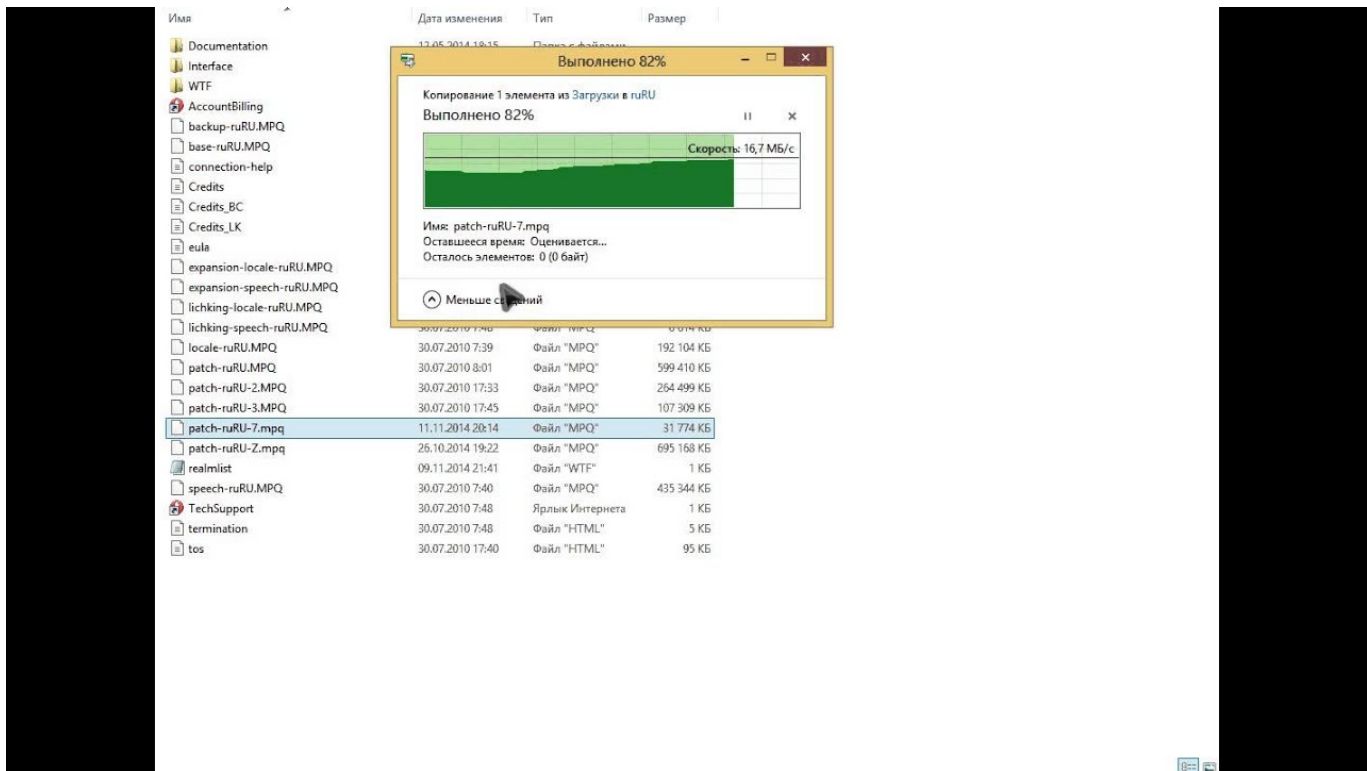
| Имя | Дата изменения | Тип | Размер |
|---|---|---|---|
| Documentation | 12.05.2014 19:15 | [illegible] | |
| Interface | | | |
| WTF | | | |
| AccountBilling | | | |
| backup-ruRU.MPQ | | | |
| base-ruRU.MPQ | | | |
| connection-help | | | |
| Credits | | | |
| Credits_BC | | | |
| Credits_LK | | | |
| eula | | | |
| expansion-locale-ruRU.MPQ | | | |
| expansion-speech-ruRU.MPQ | | | |
| lichking-locale-ruRU.MPQ | | | |
| lichking-speech-ruRU.MPQ | 30.07.2010 7:48 | Файл "MPQ" | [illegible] КБ |
| locale-ruRU.MPQ | 30.07.2010 7:39 | Файл "MPQ" | 192 104 КБ |
| patch-ruRU.MPQ | 30.07.2010 8:01 | Файл "MPQ" | 599 410 КБ |
| patch-ruRU-2.MPQ | 30.07.2010 17:33 | Файл "MPQ" | 264 499 КБ |
| patch-ruRU-3.MPQ | 30.07.2010 17:45 | Файл "MPQ" | 107 309 КБ |
| patch-ruRU-7.mpq | 11.11.2014 20:14 | Файл "MPQ" | 31 774 КБ |
| patch-ruRU-Z.mpq | 26.10.2014 19:22 | Файл "MPQ" | 695 168 КБ |
| realmlist | 09.11.2014 21:41 | Файл "WTF" | 1 КБ |
| speech-ruRU.MPQ | 30.07.2010 7:40 | Файл "MPQ" | 435 344 КБ |
| TechSupport | 30.07.2010 7:48 | Ярлык Интернета | 1 КБ |
| termination | 30.07.2010 7:48 | Файл "HTML" | 5 КБ |
| tos | 30.07.2010 17:40 | Файл "HTML" | 95 КБ |

Выполнено 82%

Копирование 1 элемента из Загрузки в ruRU
Выполнено 82%
Скорость: 16,7 МБ/с

Имя: patch-ruRU-7.mpq
Оставшееся время: Оценивается...
Осталось элементов: 0 (0 байт)

Меньше с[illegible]ний